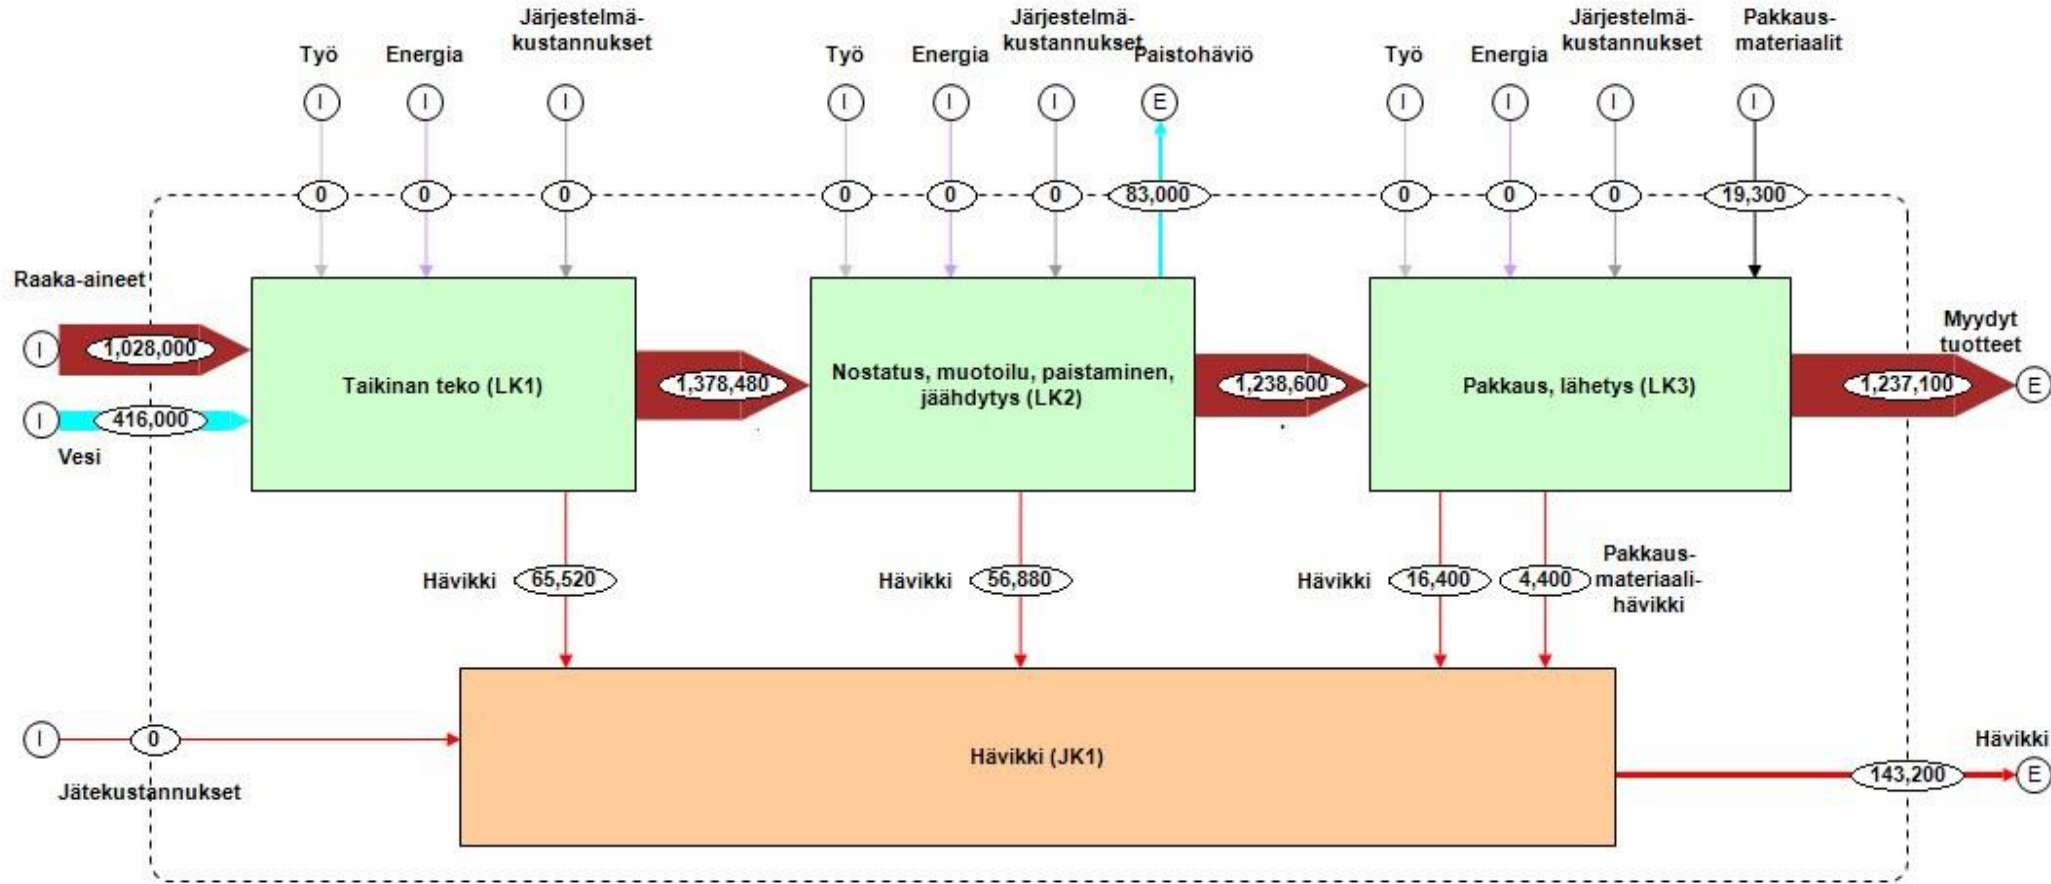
Työ Energia Järjestelmäkustannukset Työ Energia Järjestelmäkustannukset Paistohäviö Työ Energia Järjestelmäkustannukset Pakkausmateriaalit

I I I I I I E I I I I

0 0 0 0 0 0 83,000 0 0 0 19,300

Raaka-aineet

I 1,028,000

I 416,000

Vesi

Taikinan teko (LK1)

1,378,480

Nostatus, muotoilu, paistaminen, jäähdytys (LK2)

1,238,600

Pakkaus, lähetys (LK3)

Myydyt tuotteet

1,237,100 E

Hävikki 65,520

Hävikki 56,880

Hävikki 16,400 4,400 Pakkausmateriaalihävikki

I 0

Jätekustannukset

Hävikki (JK1)

Hävikki

143,200 E